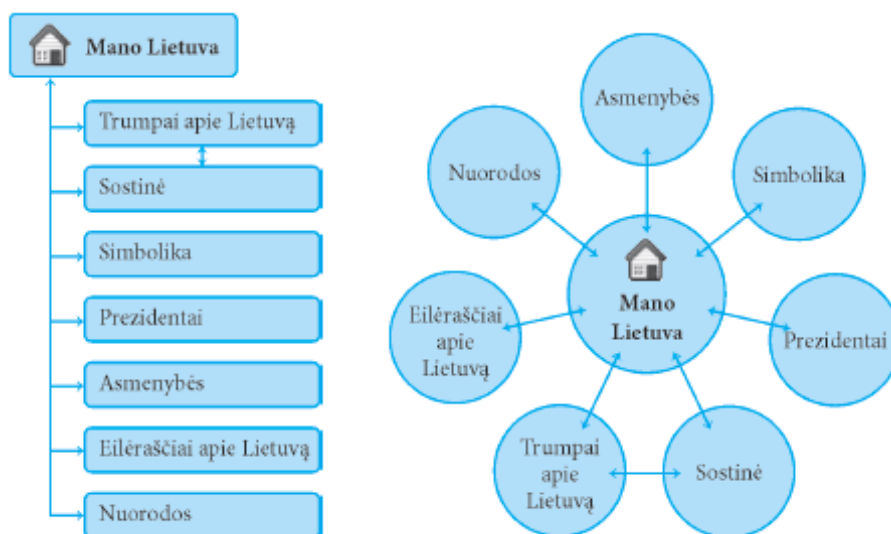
Mano Lietuva

Trumpai apie Lietuvą

Sostinė

Simbolika

Prezidentai

Asmenybės

Eilėraščiai apie Lietuvą

Nuorodos

Asmenybės

Nuorodos

Simbolika

Mano Lietuva

Eilėraščiai apie Lietuvą

Prezidentai

Trumpai apie Lietuvą

Sostinė